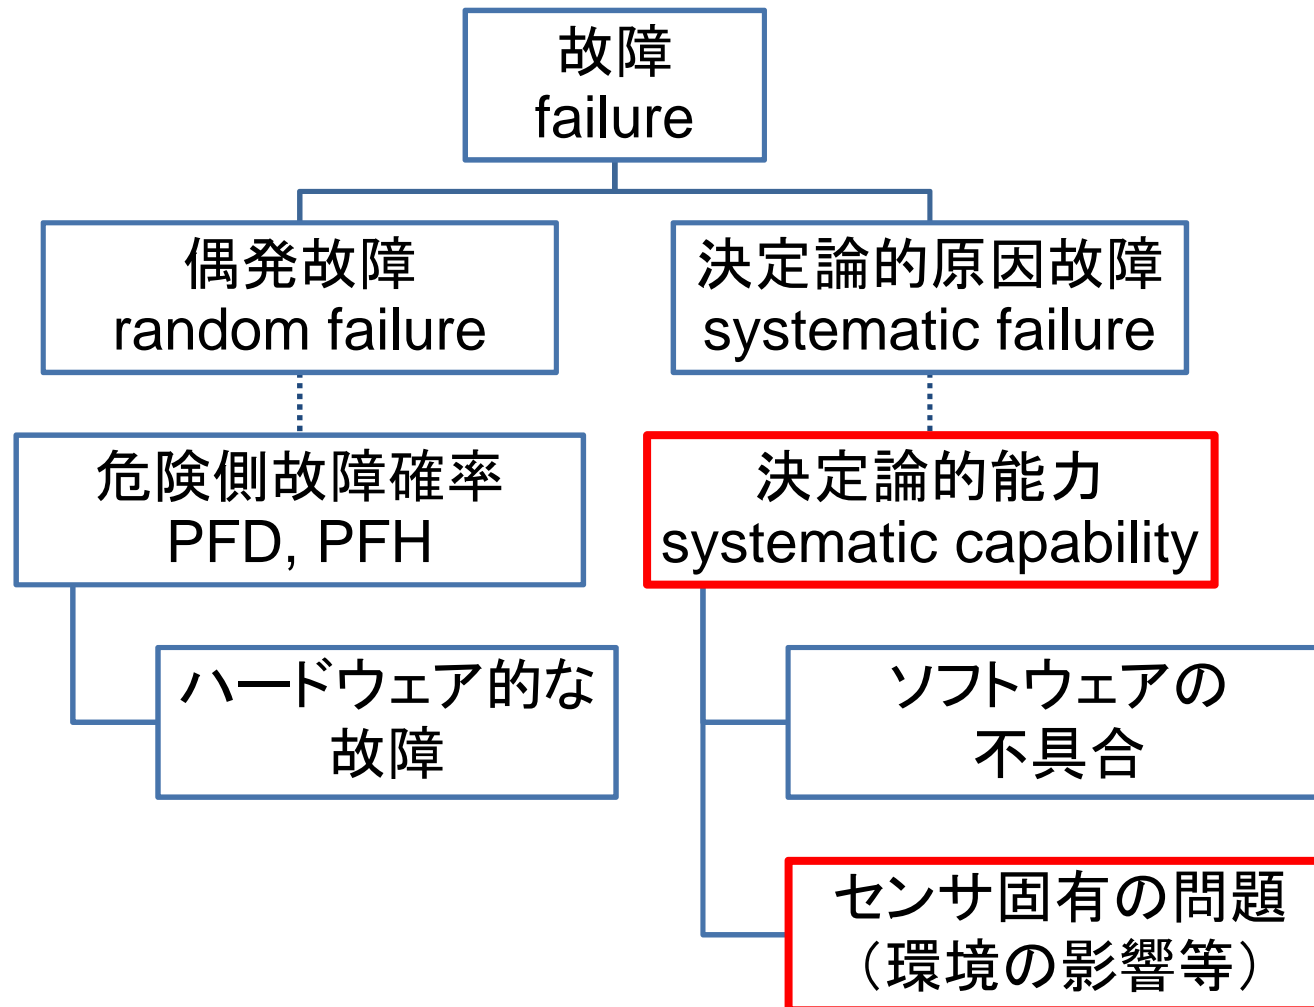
故障
failure

偶発故障
random failure

決定論的原因故障
systematic failure

危険側故障確率
PFD, PFH

決定論的能力
systematic capability

ハードウェア的な
故障

ソフトウェアの
不具合

センサ固有の問題
（環境の影響等）